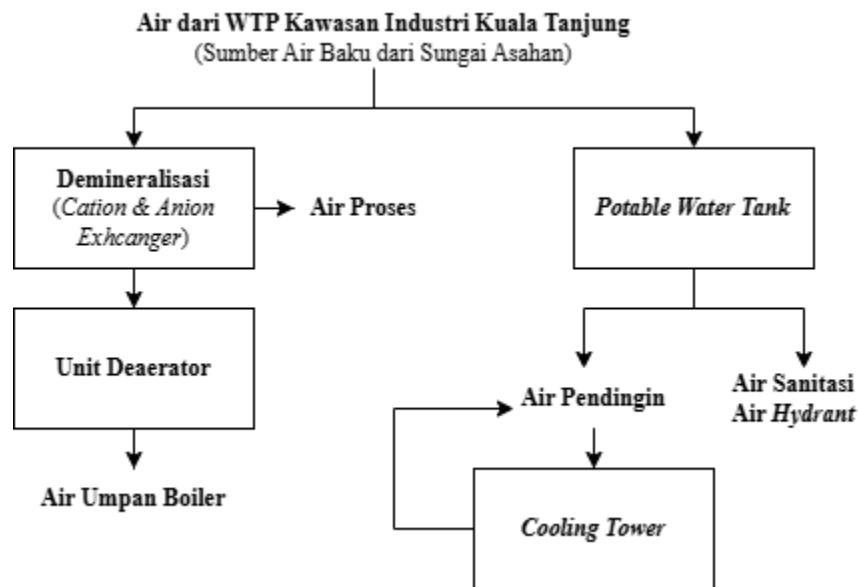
Air dari WTP Kawasan Industri Kuala Tanjung
(Sumber Air Baku dari Sungai Asahan)

Demineralisasi
(Cation & Anion Exhcanger)

Air Proses

Potable Water Tank

Unit Deaerator

Air Pendingin

Air Sanitasi
Air Hydrant

Air Umpan Boiler

Cooling Tower